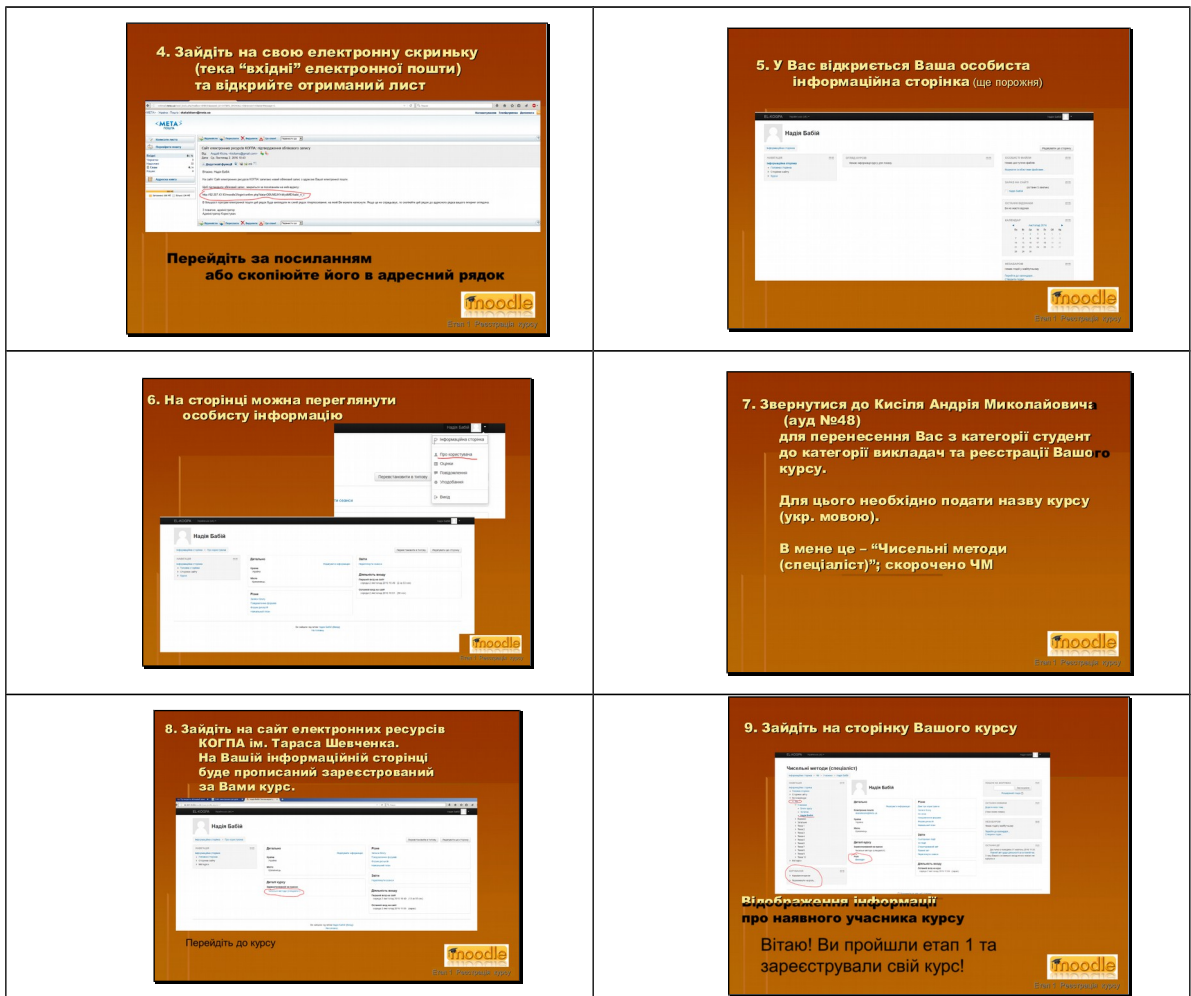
4. Зайдіть на свою електронну скриньку (тека "вхідні" електронної пошти) та відкрийте отриманий лист

Перейдіть за посиланням або скопіюйте його в адресний рядок

moodle

Етап 1. Реєстрація курсу

5. У Вас відкриється Ваша особиста інформаційна сторінка (ще порожня)

Надія Бабій

moodle

Етап 1. Реєстрація курсу

6. На сторінці можна переглянути особисту інформацію

Інформаційна сторінка
Про користувача
Оцінки
Повідомлення
Уподобання
Вихід

Надія Бабій

moodle

7. Звернутися до Кисіля Андрія Миколайовича (ауд №48) для перенесення Вас з категорії студент до категорії викладач та реєстрації Вашого курсу.

Для цього необхідно подати назву курсу (укр. мовою).

В мене це – "Чисельні методи (спеціаліст)"; скорочено ЧМ

moodle

Етап 1. Реєстрація курсу

8. Зайдіть на сайт електронних ресурсів КОГПА ім. Тараса Шевченка. На Вашій інформаційній сторінці буде прописаний зареєстрований за Вами курс.

Надія Бабій

Перейдіть до курсу

moodle

Етап 1. Реєстрація курсу

9. Зайдіть на сторінку Вашого курсу

Чисельні методи (спеціаліст)

Надія Бабій

Відображення інформації про наявного учасника курсу

Вітаю! Ви пройшли етап 1 та зареєстрували свій курс!

moodle

Етап 1. Реєстрація курсу